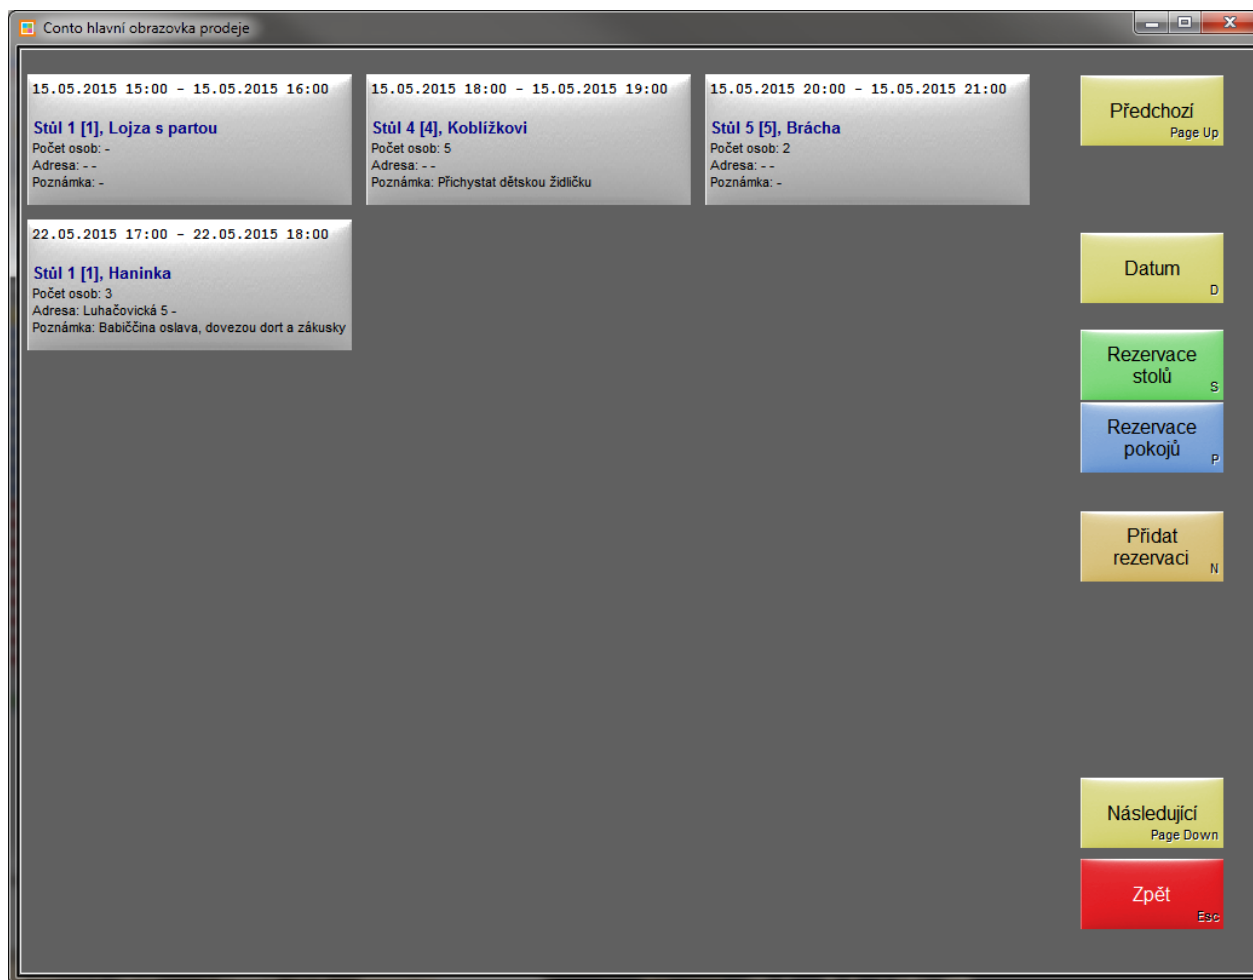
Conto hlavní obrazovka prodeje

15.05.2015 15:00 – 15.05.2015 16:00
Stůl 1 [1], Lojza s partou
Počet osob: -
Adresa: - -
Poznámka: -

15.05.2015 18:00 – 15.05.2015 19:00
Stůl 4 [4], Koblížkovi
Počet osob: 5
Adresa: - -
Poznámka: Přichystat dětskou židličku

15.05.2015 20:00 – 15.05.2015 21:00
Stůl 5 [5], Brácha
Počet osob: 2
Adresa: - -
Poznámka: -

22.05.2015 17:00 – 22.05.2015 18:00
Stůl 1 [1], Haninka
Počet osob: 3
Adresa: Luhačovická 5 -
Poznámka: Babiččina oslava, dovezou dort a zákusky

Předchozí
Page Up

Datum
D

Rezervace stolů
S

Rezervace pokojů
P

Přidat rezervaci
N

Následující
Page Down

Zpět
Esc